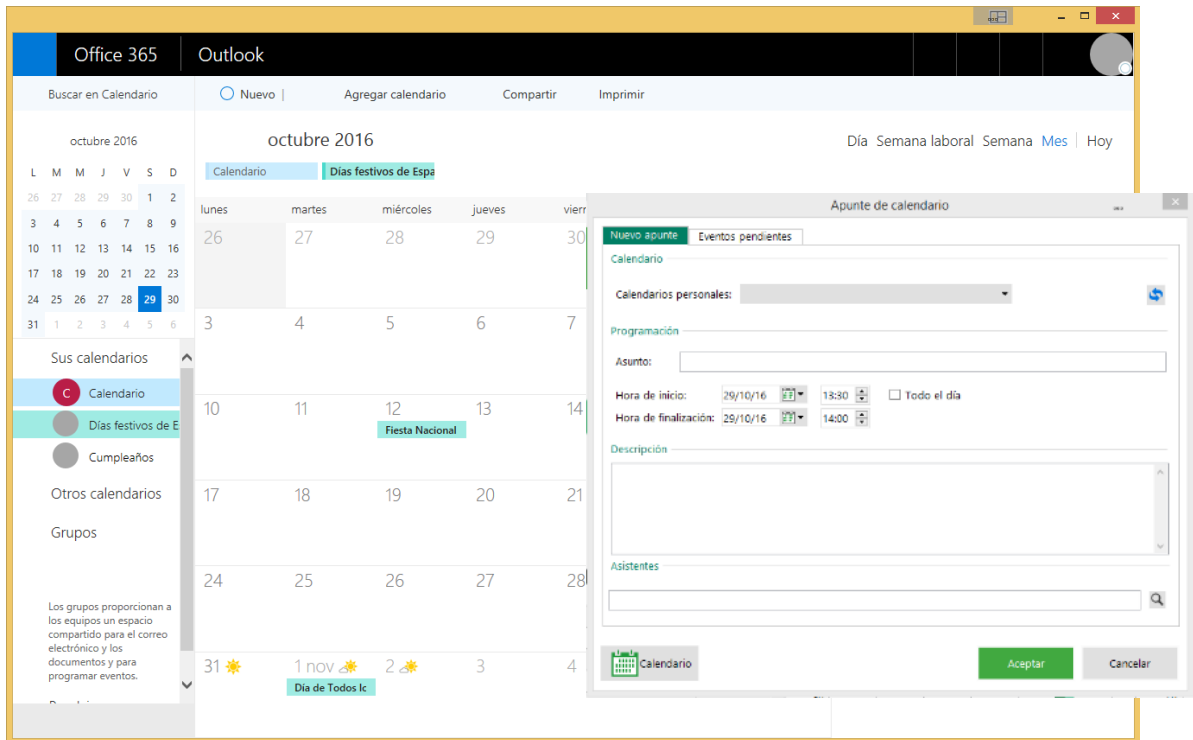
Office 365 | Outlook

Buscar en Calendario

Nuevo | Agregar calendario Compartir Imprimir

octubre 2016

| L | M | M | J | V | S | D |
|---|---|---|---|---|---|---|
| 26 | 27 | 28 | 29 | 30 | 1 | 2 |
| 3 | 4 | 5 | 6 | 7 | 8 | 9 |
| 10 | 11 | 12 | 13 | 14 | 15 | 16 |
| 17 | 18 | 19 | 20 | 21 | 22 | 23 |
| 24 | 25 | 26 | 27 | 28 | 29 | 30 |
| 31 | 1 | 2 | 3 | 4 | 5 | 6 |

Sus calendarios

C Calendario

Días festivos de E

Cumpleaños

Otros calendarios

Grupos

Los grupos proporcionan a los equipos un espacio compartido para el correo electrónico y los documentos y para programar eventos.

octubre 2016

Día Semana laboral Semana Mes | Hoy

Calendario Días festivos de Espa

lunes martes miércoles jueves vierr

26 27 28 29 30
3 4 5 6 7
10 11 12 13 14
Fiesta Nacional
17 18 19 20 21
24 25 26 27 28
31 1 nov 2 3 4
Día de Todos lc

Apunte de calendario

Nuevo apunte | Eventos pendientes

Calendario

Calendarios personales:

Programación

Asunto:

Hora de inicio: 29/10/16 13:30 Todo el día

Hora de finalización: 29/10/16 14:00

Descripción

Asistentes

Calendario

Aceptar Cancelar